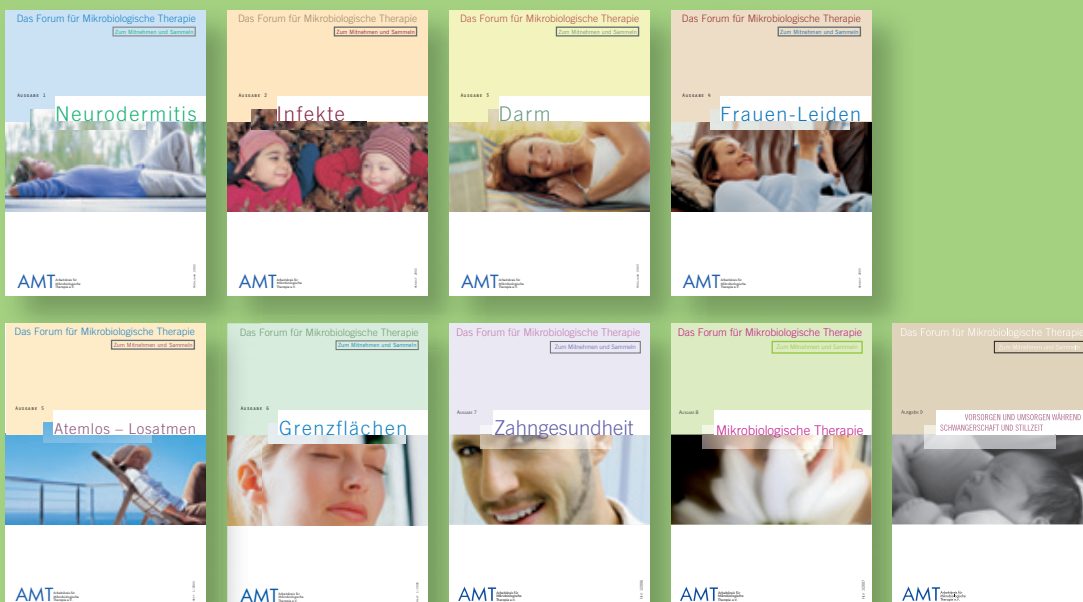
Das Forum für Mikrobiologische Therapie
Zum Mitnehmen und Sammeln
Ausgabe 1
Neurodermitis
AMT Arbeitskreis für Mikrobiologische Therapie e.V.

Das Forum für Mikrobiologische Therapie
Zum Mitnehmen und Sammeln
Ausgabe 2
Infekte
AMT Arbeitskreis für Mikrobiologische Therapie e.V.

Das Forum für Mikrobiologische Therapie
Zum Mitnehmen und Sammeln
Ausgabe 3
Darm
AMT Arbeitskreis für Mikrobiologische Therapie e.V.

Das Forum für Mikrobiologische Therapie
Zum Mitnehmen und Sammeln
Ausgabe 4
Frauen-Leiden
AMT Arbeitskreis für Mikrobiologische Therapie e.V.

Das Forum für Mikrobiologische Therapie
Zum Mitnehmen und Sammeln
Ausgabe 5
Atemlos – Losatmen
AMT Arbeitskreis für Mikrobiologische Therapie e.V.

Das Forum für Mikrobiologische Therapie
Zum Mitnehmen und Sammeln
Ausgabe 6
Grenzflächen
AMT Arbeitskreis für Mikrobiologische Therapie e.V.

Das Forum für Mikrobiologische Therapie
Zum Mitnehmen und Sammeln
Ausgabe 7
Zahngesundheit
AMT Arbeitskreis für Mikrobiologische Therapie e.V.

Das Forum für Mikrobiologische Therapie
Zum Mitnehmen und Sammeln
Ausgabe 8
Mikrobiologische Therapie
AMT Arbeitskreis für Mikrobiologische Therapie e.V.

Das Forum für Mikrobiologische Therapie
Zum Mitnehmen und Sammeln
Ausgabe 9
VORSORGEN UND UMSORGEN WÄHREND SCHWANGERSCHAFT UND STILLZEIT
AMT Arbeitskreis für Mikrobiologische Therapie e.V.